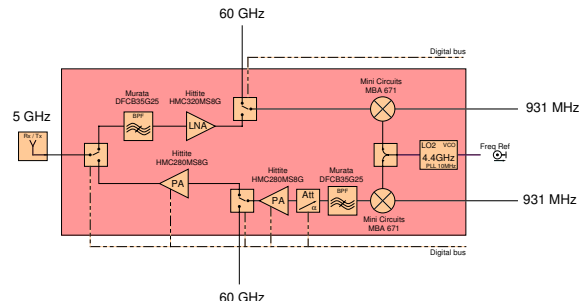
60 GHz

Digital bus

5 GHz

Rx / Tx

Murata
DFCB35G25

BPF

Hittite
HMC320MS8G

LNA

Mini Circuits
MBA 671

931 MHz

LO2 VCO
4.4GHz
PLL 10MHz

Freq Ref

Hittite
HMC280MS8G

PA

Hittite
HMC280MS8G

PA

Att

Murata
DFCB35G25

BPF

Mini Circuits
MBA 671

931 MHz

Digital bus

60 GHz